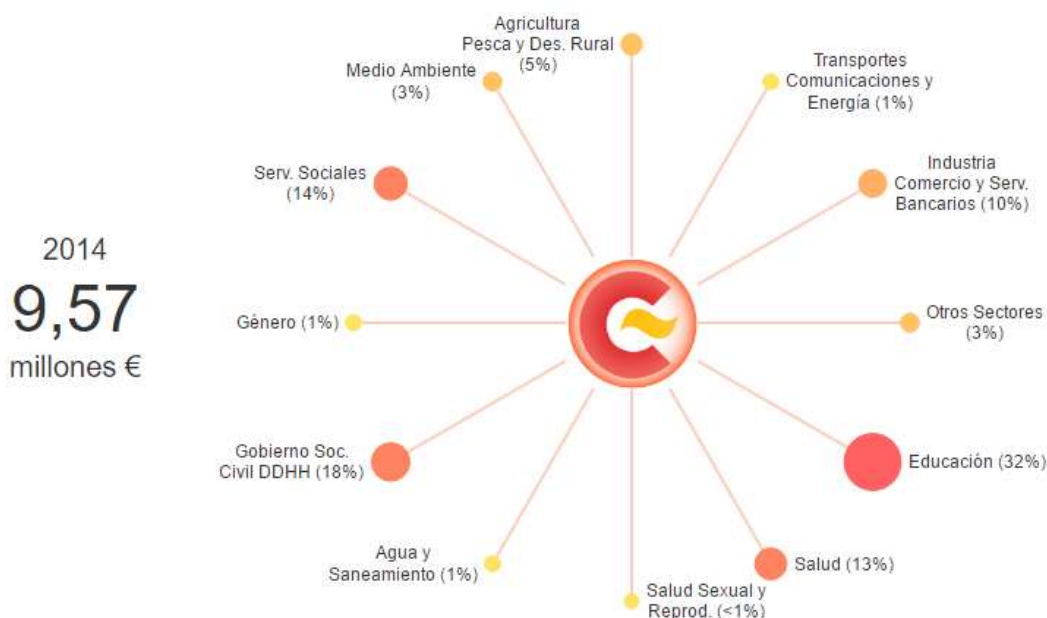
2014
9,57
millones €

Agricultura Pesca y Des. Rural (5%)

Medio Ambiente (3%)

Transportes Comunicaciones y Energía (1%)

Serv. Sociales (14%)

Industria Comercio y Serv. Bancarios (10%)

Género (1%)

Otros Sectores (3%)

Gobierno Soc. Civil DDHH (18%)

Educación (32%)

Agua y Saneamiento (1%)

Salud (13%)

Salud Sexual y Reprod. (<1%)